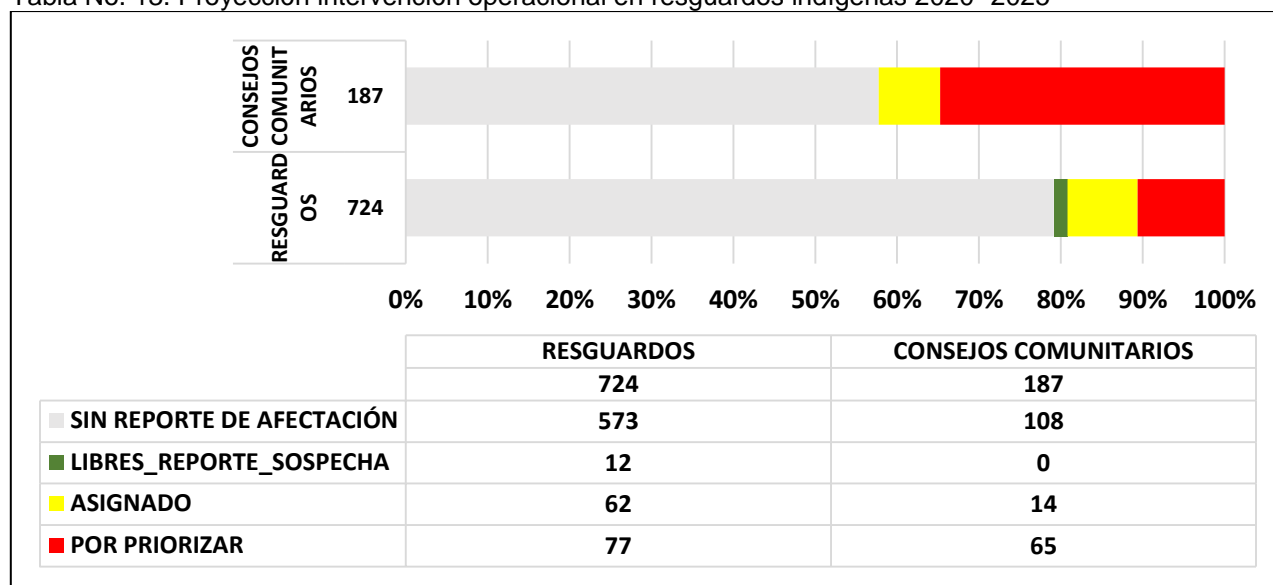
Tabla No. 13. Proyección intervención operacional en resguardos indígenas 2020- 2023

CONSEJOS COMUNITARIOS 187

RESGUARDOS 724

0% 10% 20% 30% 40% 50% 60% 70% 80% 90% 100%

| | RESGUARDOS | CONSEJOS COMUNITARIOS |
|---|---|---|
| | 724 | 187 |
| SIN REPORTE DE AFECTACIÓN | 573 | 108 |
| LIBRES_REPORTE_SOSPECHA | 12 | 0 |
| ASIGNADO | 62 | 14 |
| POR PRIORIZAR | 77 | 65 |